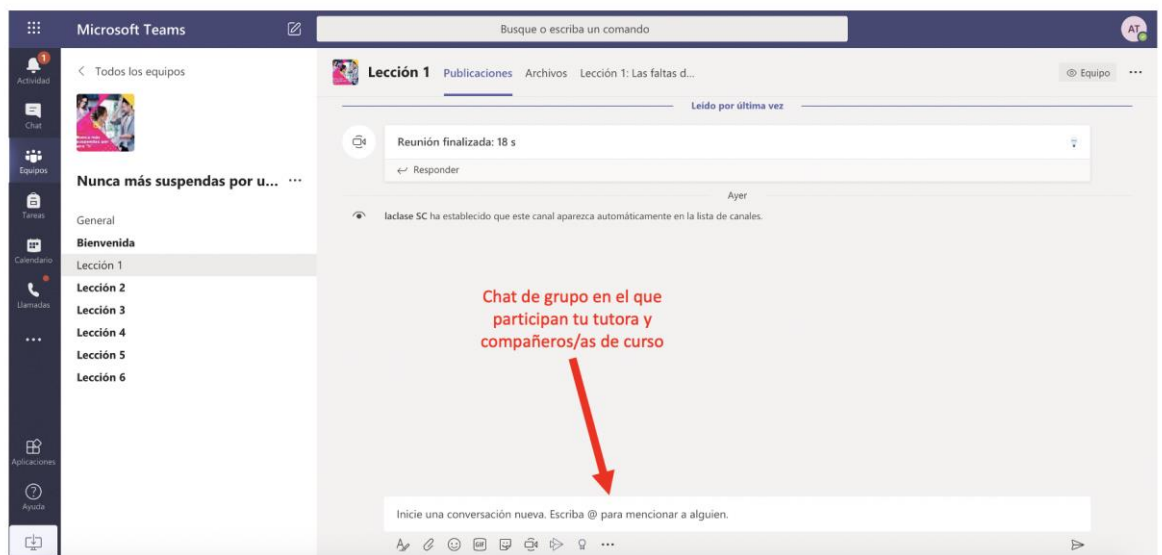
Microsoft Teams

Busque o escriba un comando

AT

1
Actividad

Chat

Equipos

Tareas

Calendario

Llamadas

...

Aplicaciones

Ayuda

< Todos los equipos

Nunca más suspendas por u... ···

General

Bienvenida

Lección 1

Lección 2

Lección 3

Lección 4

Lección 5

Lección 6

Lección 1 Publicaciones Archivos Lección 1: Las faltas d...

Equipo ···

Leído por última vez

Reunión finalizada: 18 s

Responder

Ayer

laclase SC ha establecido que este canal aparezca automáticamente en la lista de canales.

Chat de grupo en el que participan tu tutora y compañeros/as de curso

Inicie una conversación nueva. Escriba @ para mencionar a alguien.

···